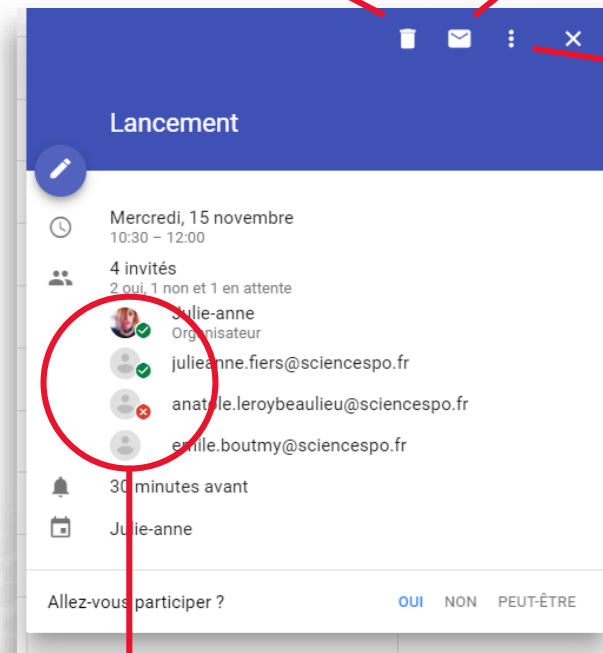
Lancement

Mercredi, 15 novembre
10:30 – 12:00

4 invités
2 oui, 1 non et 1 en attente

Julie-anne
Organisateur

julieanne.fiers@sciencespo.fr

anatole.leroybeaulieu@sciencespo.fr

emile.boutmy@sciencespo.fr

30 minutes avant

Julie-anne

Allez-vous participer ?

OUI NON PEUT-ÊTRE